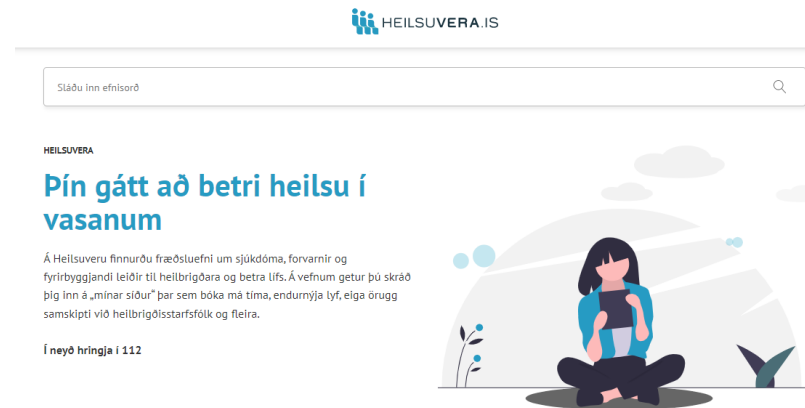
HEILSUVERA.IS

Sláðu inn efnisorð

HEILSUVERA

Þín gátt að betri heilsu í vasanum

Á Heilsuveru finnurðu fræðsluefni um sjúkdóma, forvarnir og fyrirbyggjandi leiðir til heilbrigðara og betra lífs. Á vefnum getur þú skráð þig inn á „mínar síður" þar sem bóka má tíma, endurnýja lyf, eiga örugg samskipti við heilbrigðisstarfsfólk og fleira.

Í neyð hringja í 112